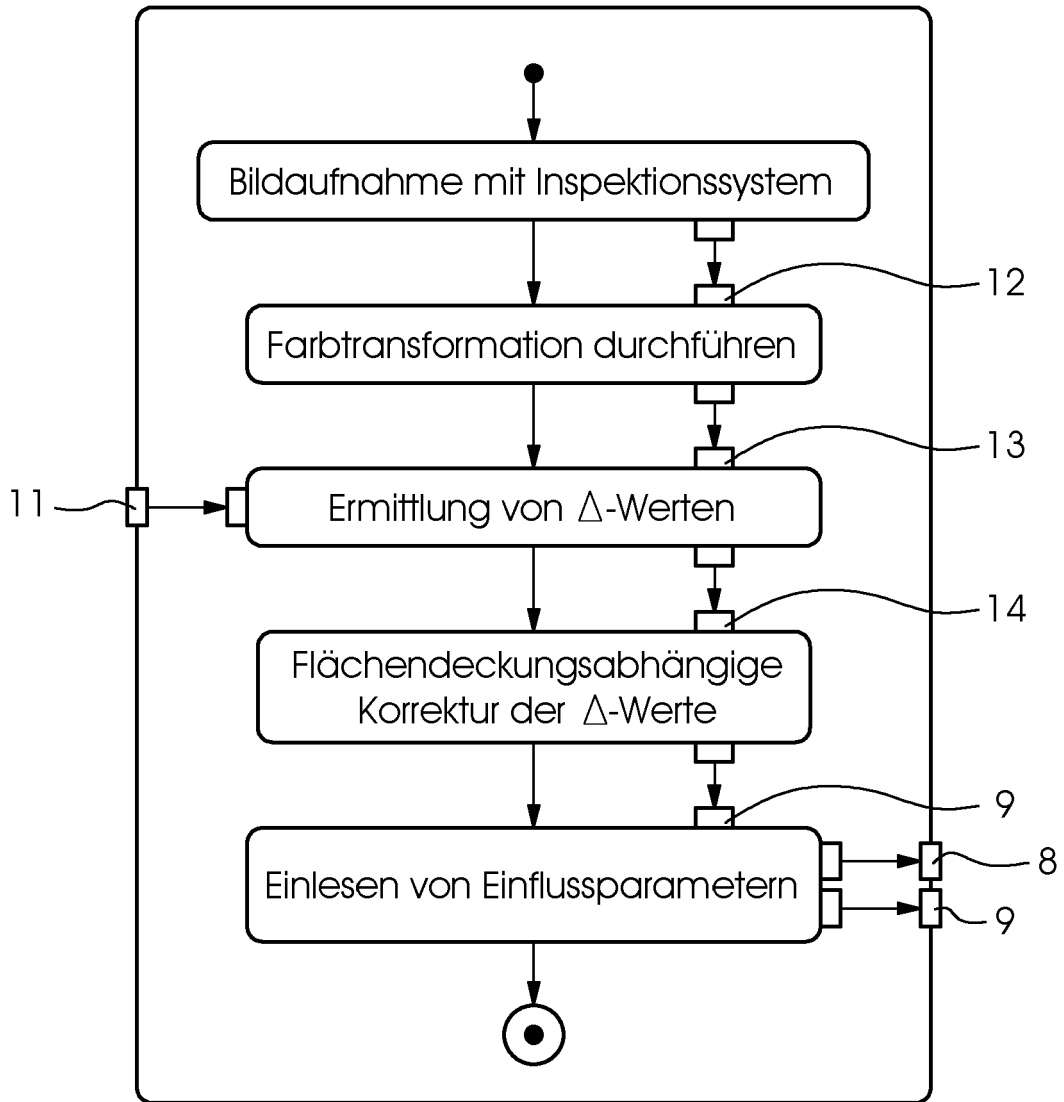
Bildaufnahme mit Inspektionssystem

12

Farbtransformation durchführen

13

11

Ermittlung von $\Delta$-Werten

14

Flächendeckungsabhängige Korrektur der $\Delta$-Werte

9

Einlesen von Einflussparametern

8

9